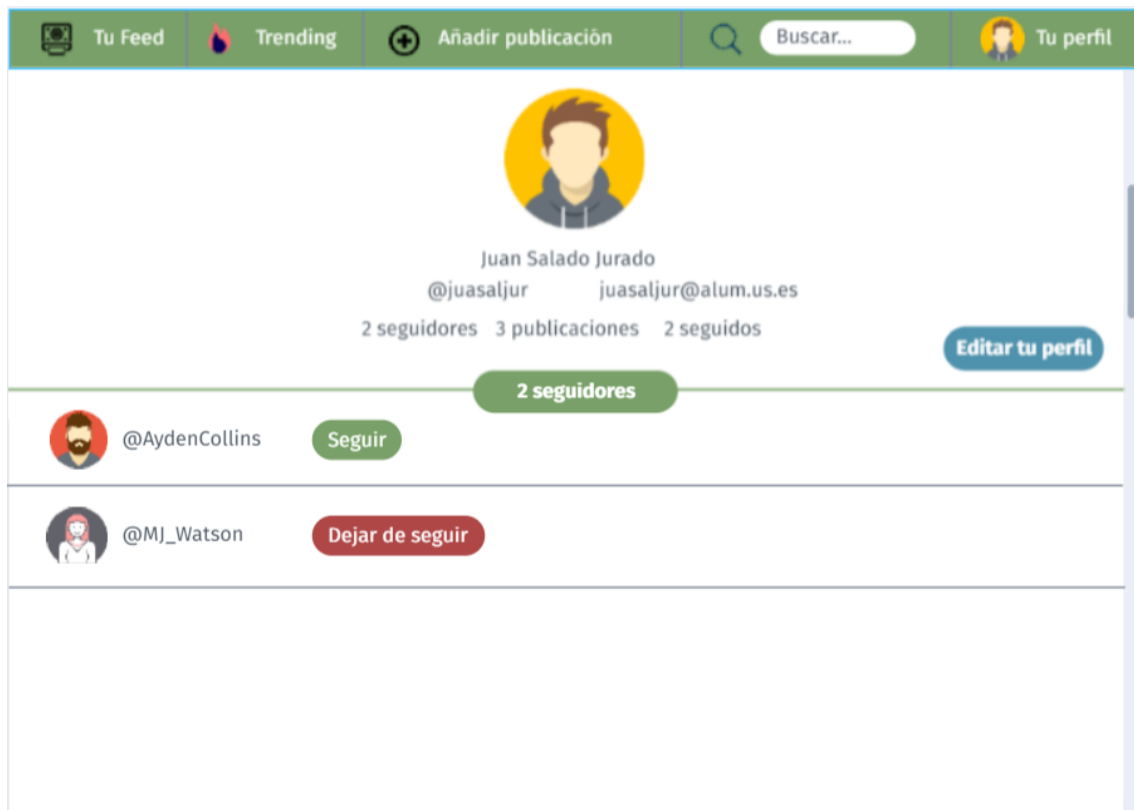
Tu Feed Trending Añadir publicación Buscar... Tu perfil

Juan Salado Jurado
@juasaljur juasaljur@alum.us.es
2 seguidores 3 publicaciones 2 seguidos

Editar tu perfil

2 seguidores

@AydenCollins Seguir

@MJ_Watson Dejar de seguir